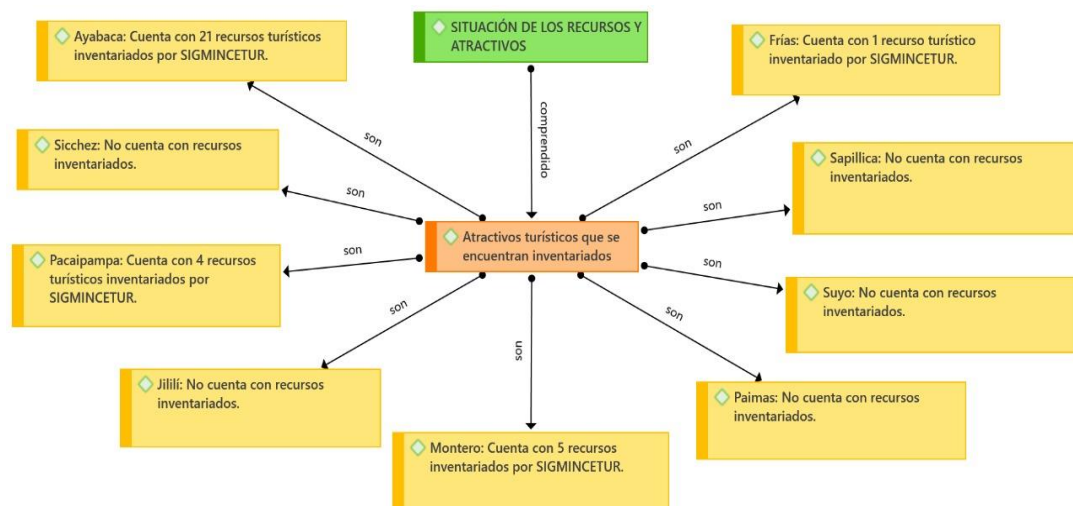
SITUACIÓN DE LOS RECURSOS Y ATRACTIVOS

comprendido

Atractivos turísticos que se encuentran inventariados

Ayabaca: Cuenta con 21 recursos turísticos inventariados por SIGMINCETUR.

Sicchez: No cuenta con recursos inventariados.

Pacaipampa: Cuenta con 4 recursos turísticos inventariados por SIGMINCETUR.

Jililí: No cuenta con recursos inventariados.

Montero: Cuenta con 5 recursos inventariados por SIGMINCETUR.

Paimas: No cuenta con recursos inventariados.

Suyo: No cuenta con recursos inventariados.

Sapillica: No cuenta con recursos inventariados.

Frías: Cuenta con 1 recurso turístico inventariado por SIGMINCETUR.

son

son

son

son

son

son

son

son

son